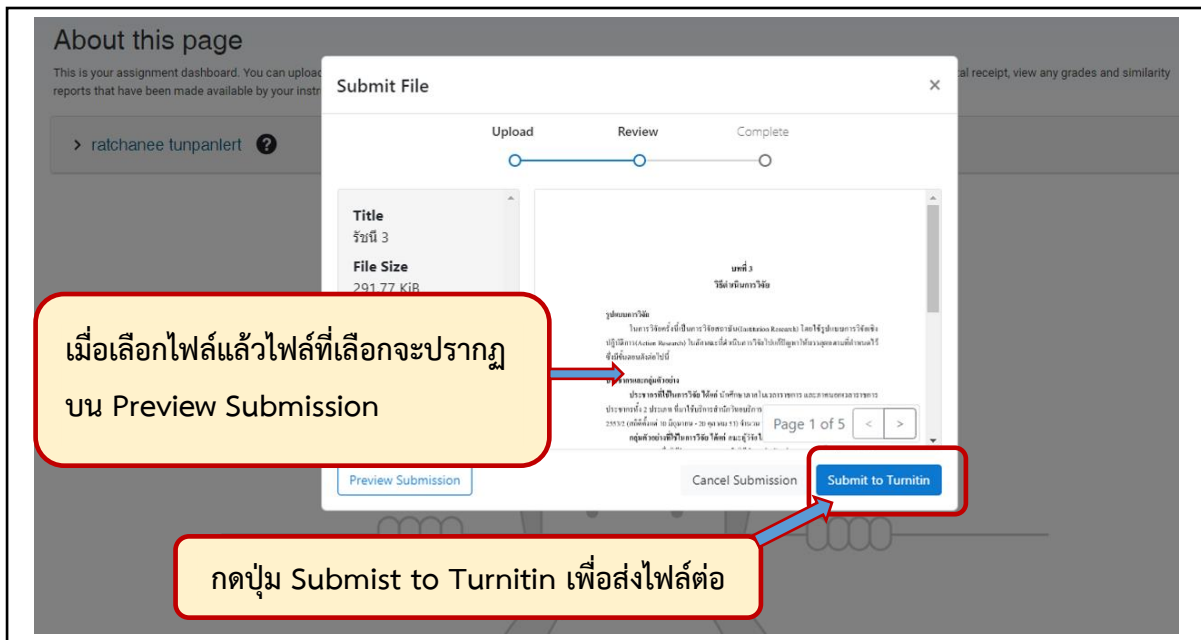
About this page

This is your assignment dashboard. You can upload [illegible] al receipt, view any grades and similarity reports that have been made available by your instr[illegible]

ratchanee tunpanlert

Submit File

×

Upload Review Complete

Title
รัชนี 3

File Size
291.77 KiB

บทที่ 3
วิธีดำเนินการวิจัย

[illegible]

Page 1 of 5

เมื่อเลือกไฟล์แล้วไฟล์ที่เลือกจะปรากฏบน Preview Submission

Preview Submission

Cancel Submission

Submit to Turnitin

กดปุ่ม Submit to Turnitin เพื่อส่งไฟล์ต่อ